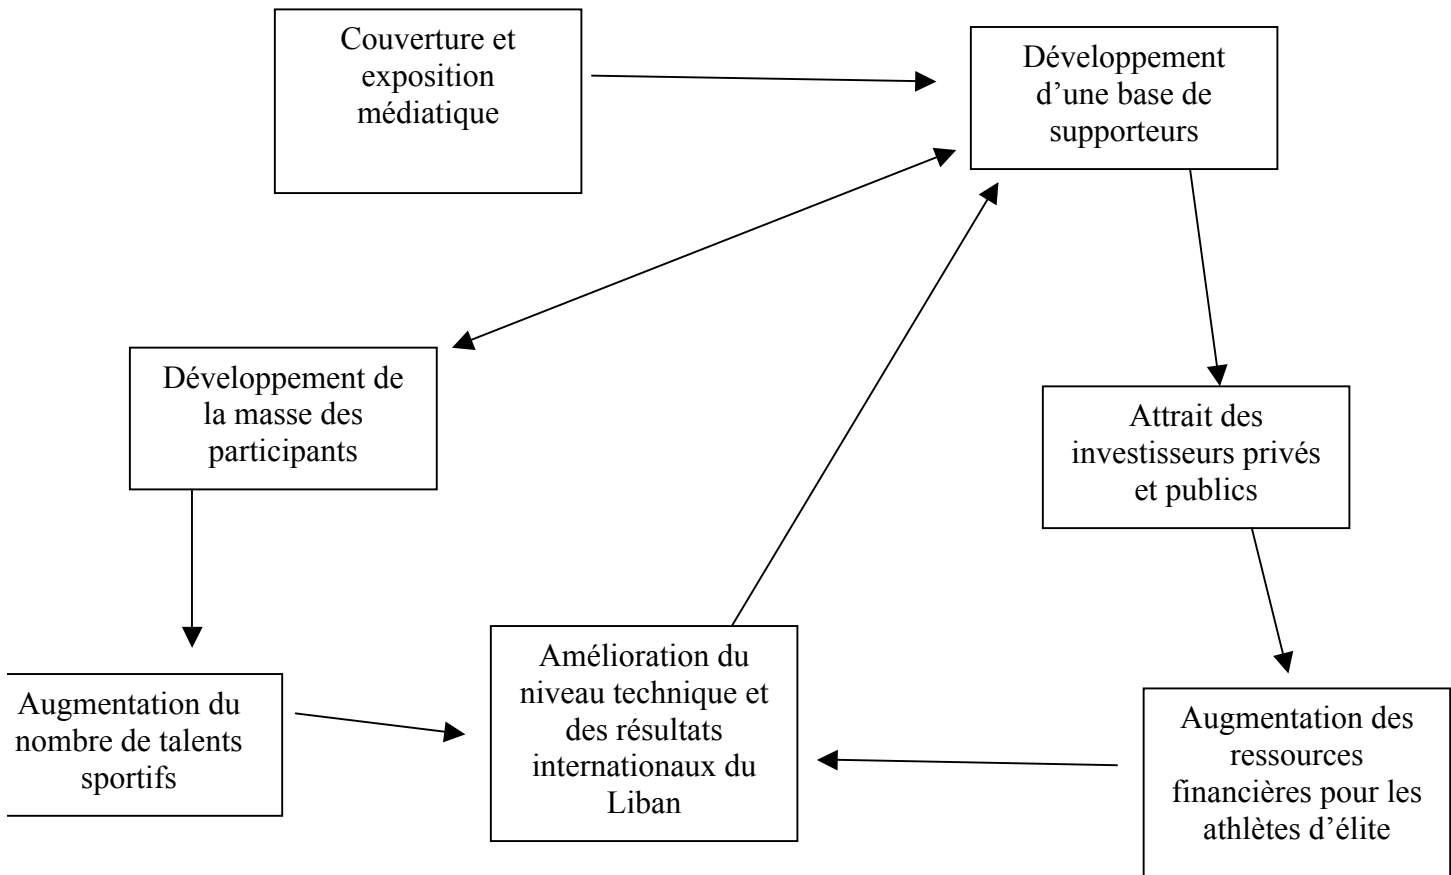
Couverture et exposition médiatique

Développement d'une base de supporteurs

Développement de la masse des participants

Attrait des investisseurs privés et publics

Augmentation du nombre de talents sportifs

Amélioration du niveau technique et des résultats internationaux du Liban

Augmentation des ressources financières pour les athlètes d'élite